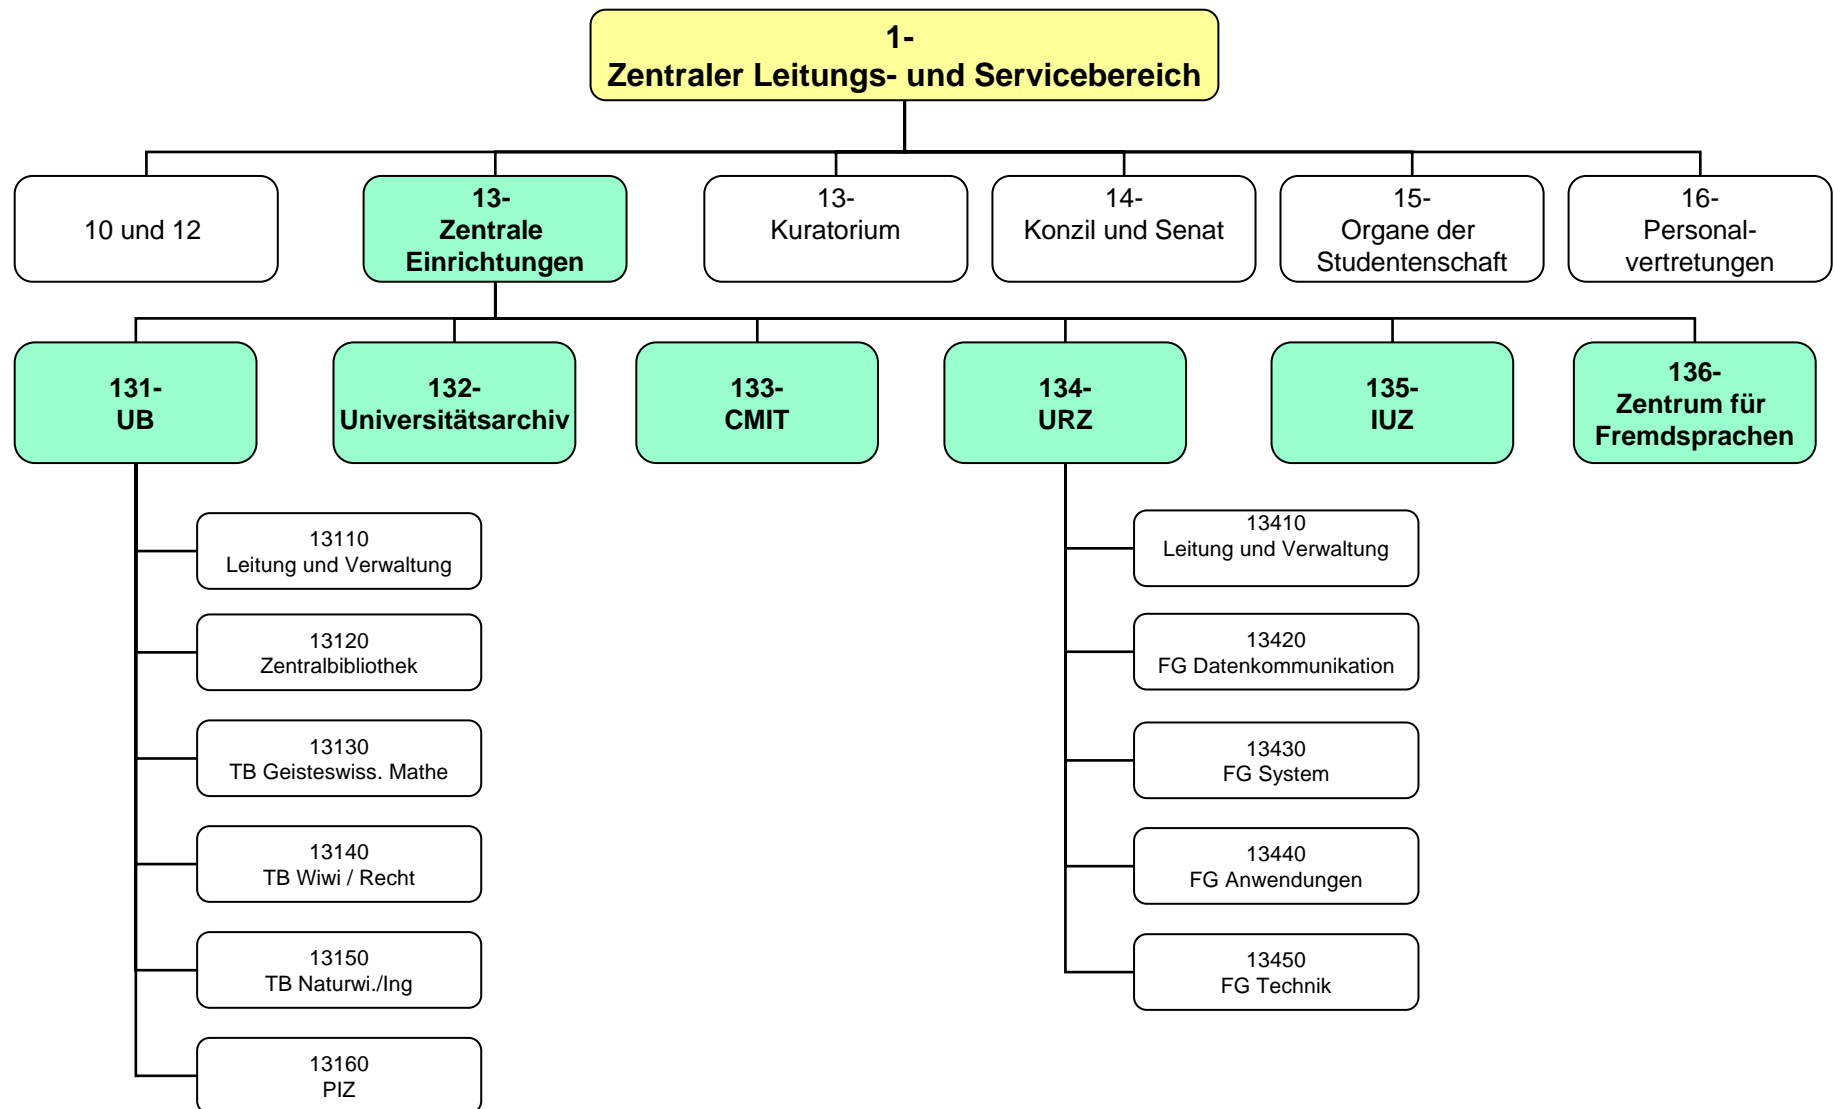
1-
Zentraler Leitungs- und Servicebereich

10 und 12

13-
Zentrale Einrichtungen

13-
Kuratorium

14-
Konzil und Senat

15-
Organe der Studentenschaft

16-
Personalvertretungen

131-
UB

132-
Universitätsarchiv

133-
CMIT

134-
URZ

135-
IUZ

136-
Zentrum für Fremdsprachen

13110
Leitung und Verwaltung

13120
Zentralbibliothek

13130
TB Geisteswiss. Mathe

13140
TB Wiwi / Recht

13150
TB Naturwi./Ing

13160
PIZ

13410
Leitung und Verwaltung

13420
FG Datenkommunikation

13430
FG System

13440
FG Anwendungen

13450
FG Technik